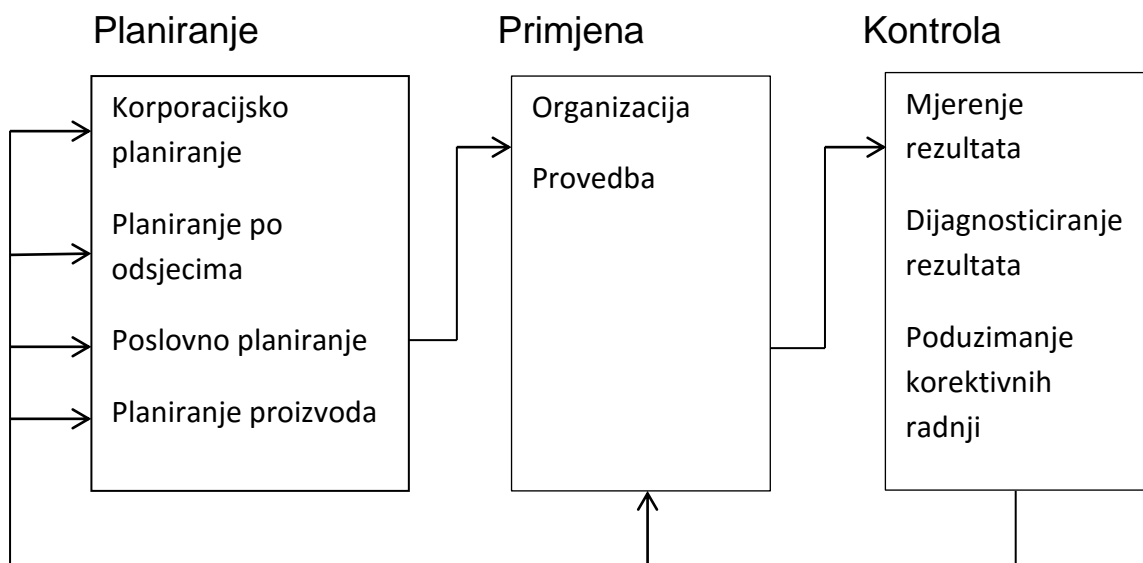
Planiranje

Korporacijsko planiranje

Planiranje po odsjecima

Poslovno planiranje

Planiranje proizvoda

Primjena

Organizacija

Provedba

Kontrola

Mjerenje rezultata

Dijagnosticiranje rezultata

Poduzimanje korektivnih radnji